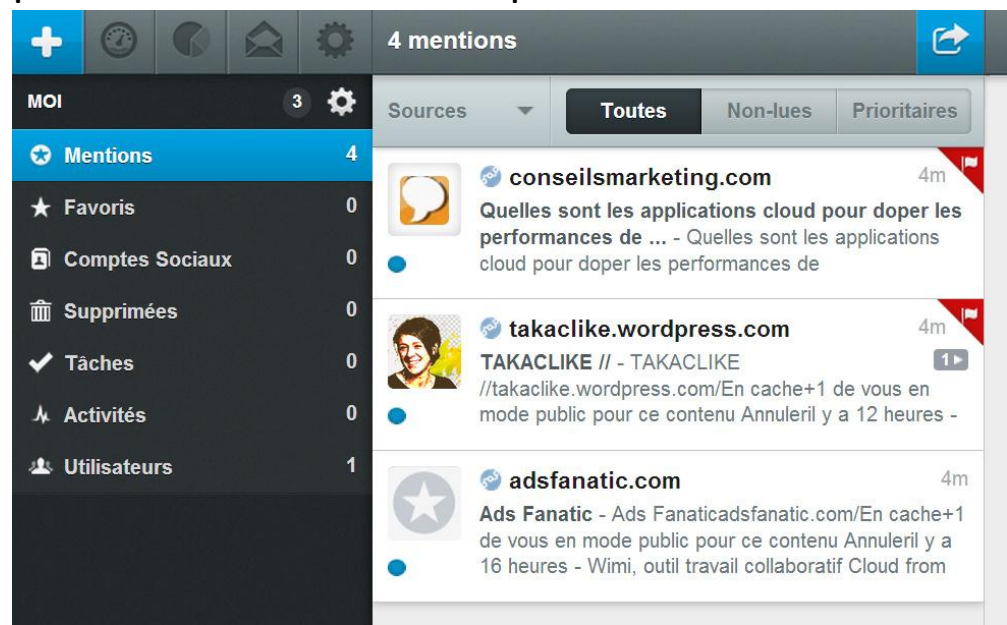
4 mentions

MOI 3

Mentions 4

Favoris 0

Comptes Sociaux 0

Supprimées 0

Tâches 0

Activités 0

Utilisateurs 1

Sources

Toutes | Non-lues | Prioritaires

conseilsmarketing.com 4m

**Quelles sont les applications cloud pour doper les performances de ...** - Quelles sont les applications cloud pour doper les performances de

takaclike.wordpress.com 4m

**TAKACLIKE //** - TAKACLIKE //takaclike.wordpress.com/En cache+1 de vous en mode public pour ce contenu Annuleril y a 12 heures -

1

adsfanatic.com 4m

**Ads Fanatic** - Ads Fanaticadsfanatic.com/En cache+1 de vous en mode public pour ce contenu Annuleril y a 16 heures - Wimi, outil travail collaboratif Cloud from